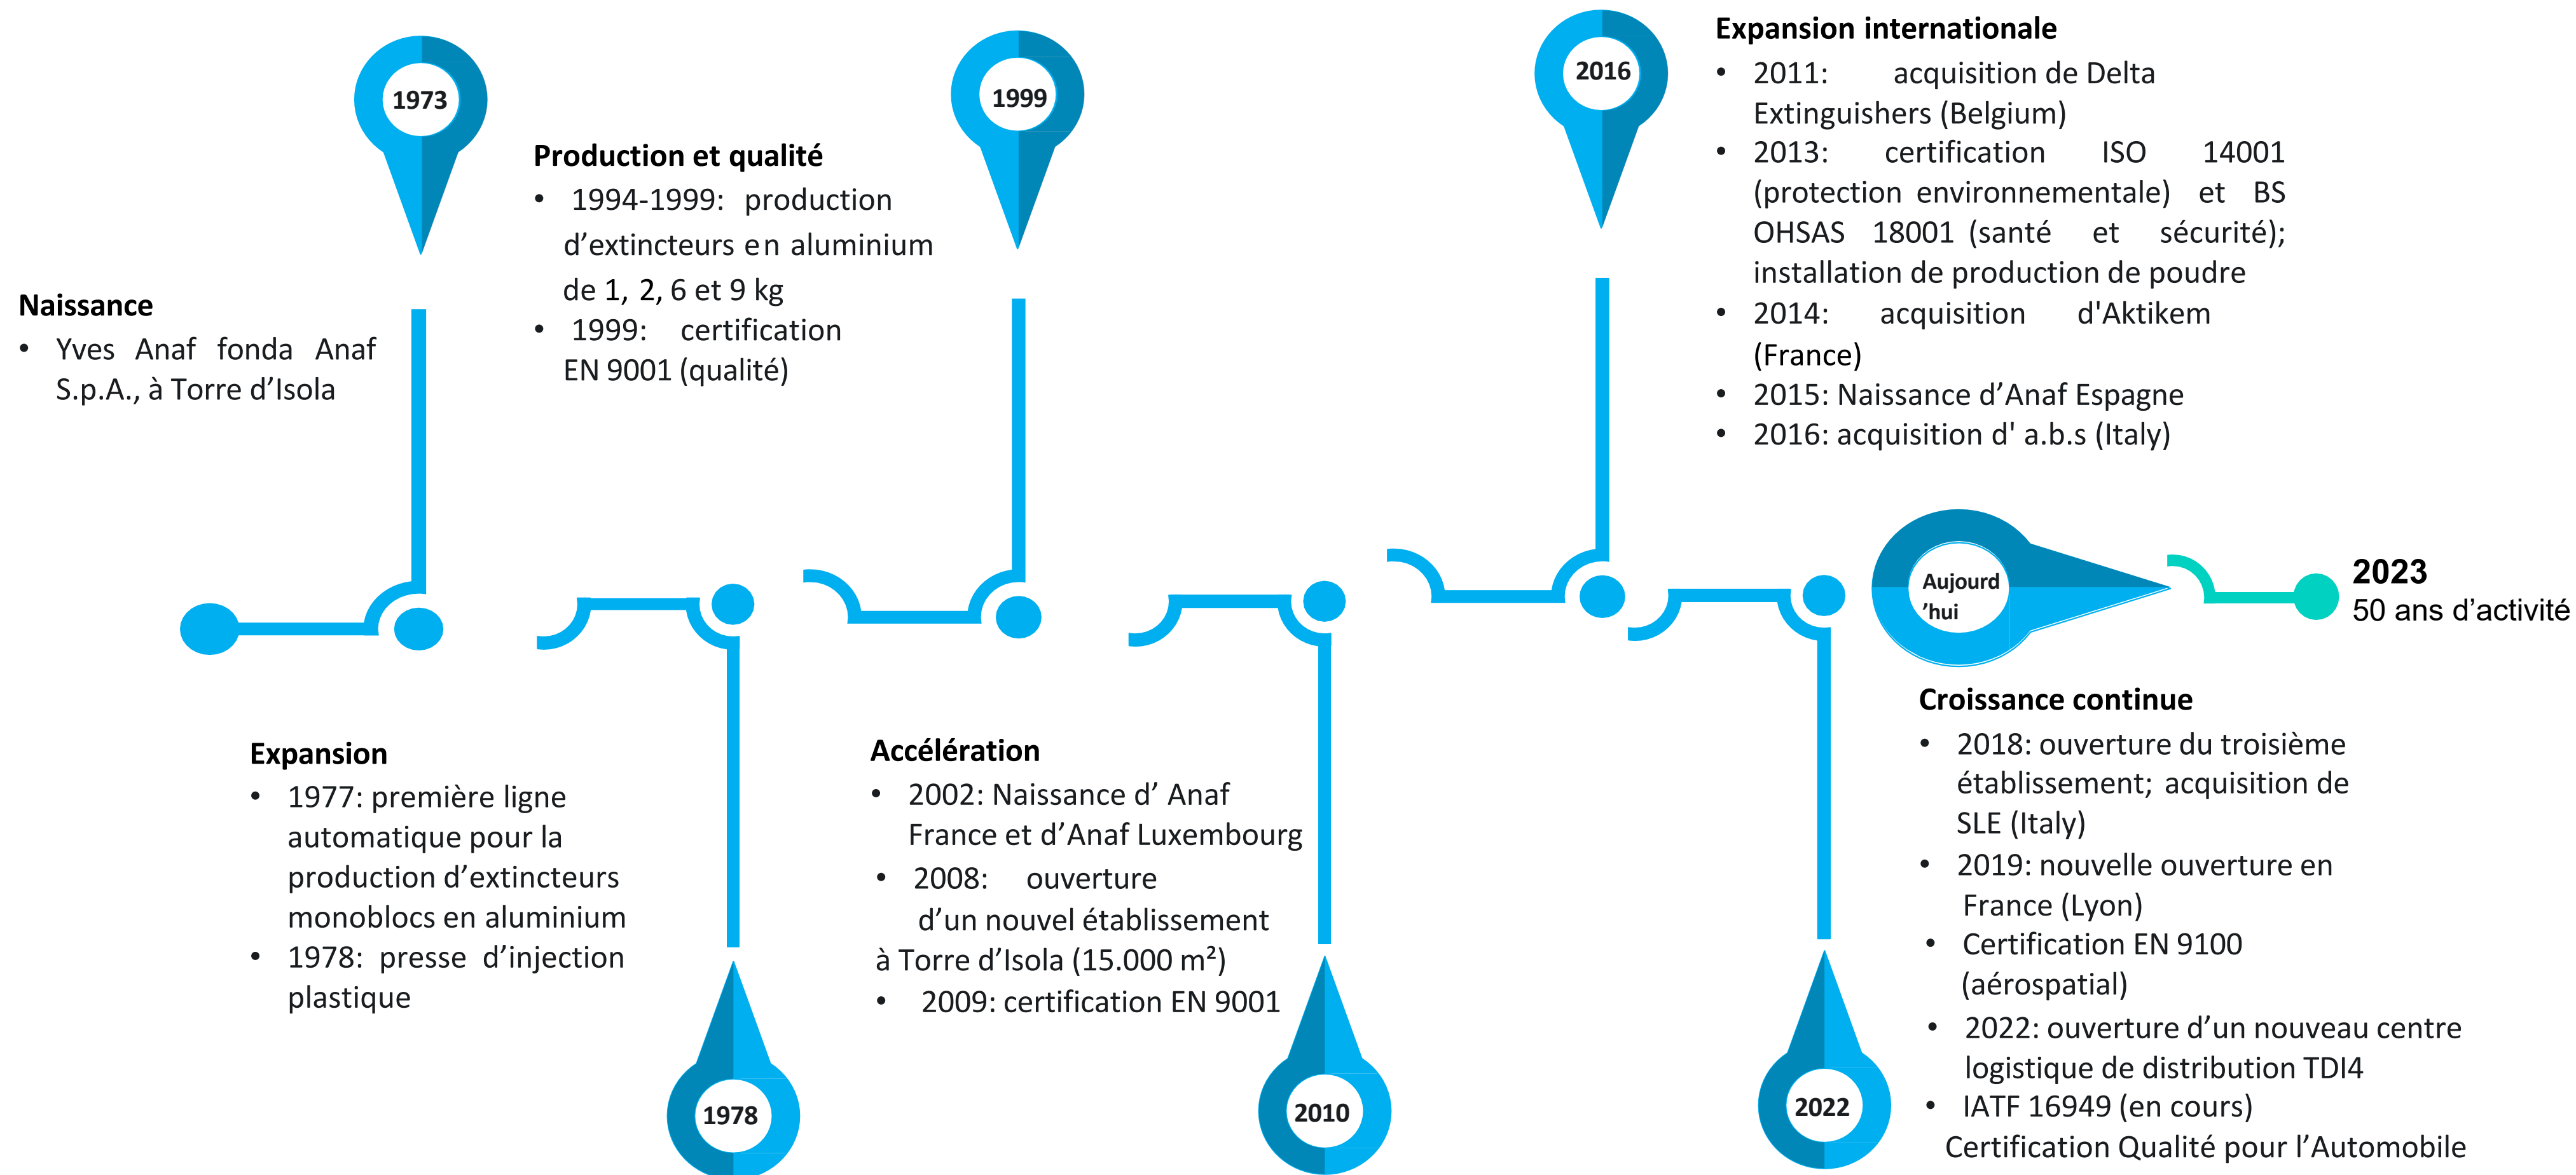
1973

Naissance
• Yves Anaf fonda Anaf S.p.A., à Torre d'Isola

Production et qualité
• 1994-1999: production d'extincteurs en aluminium de 1, 2, 6 et 9 kg
• 1999: certification EN 9001 (qualité)

1999

2016

Expansion internationale
• 2011: acquisition de Delta Extinguishers (Belgium)
• 2013: certification ISO 14001 (protection environnementale) et BS OHSAS 18001 (santé et sécurité); installation de production de poudre
• 2014: acquisition d'Aktikem (France)
• 2015: Naissance d'Anaf Espagne
• 2016: acquisition d' a.b.s (Italy)

Aujourd'hui

2023
50 ans d'activité

Expansion
• 1977: première ligne automatique pour la production d'extincteurs monoblocs en aluminium
• 1978: presse d'injection plastique

1978

Accélération
• 2002: Naissance d' Anaf France et d'Anaf Luxembourg
• 2008: ouverture d'un nouvel établissement à Torre d'Isola (15.000 m²)
• 2009: certification EN 9001

2010

2022

Croissance continue
• 2018: ouverture du troisième établissement; acquisition de SLE (Italy)
• 2019: nouvelle ouverture en France (Lyon)
• Certification EN 9100 (aérospatial)
• 2022: ouverture d'un nouveau centre logistique de distribution TDI4
• IATF 16949 (en cours) Certification Qualité pour l'Automobile